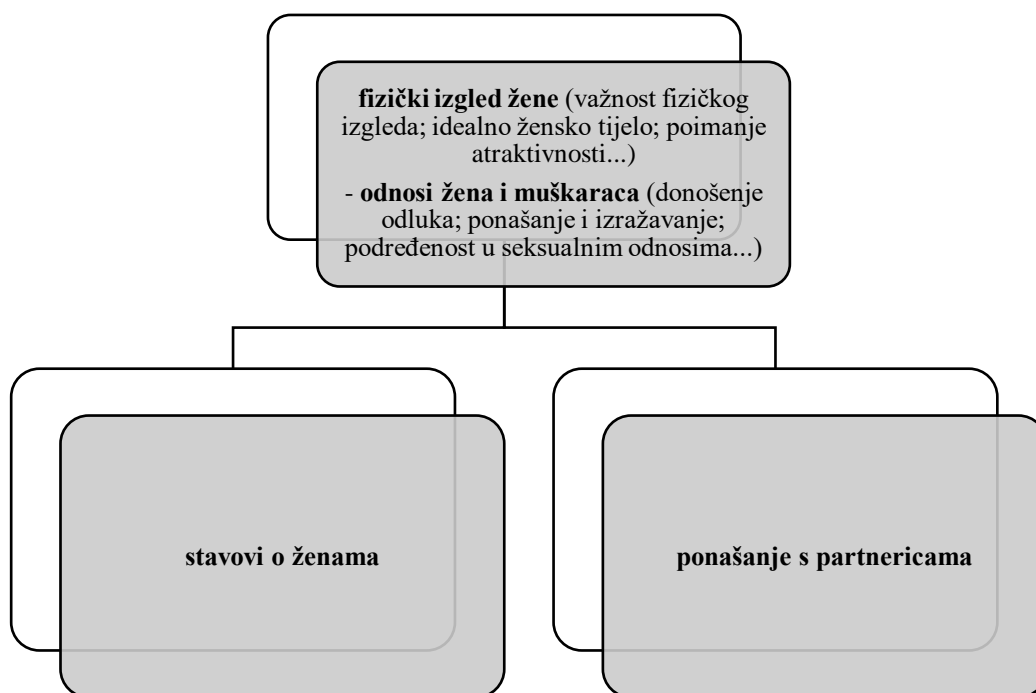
fizički izgled žene (važnost fizičkog izgleda; idealno žensko tijelo; poimanje atraktivnosti...)

- odnosi žena i muškaraca (donošenje odluka; ponašanje i izražavanje; podređenost u seksualnim odnosima...)

stavovi o ženama

ponašanje s partnericama